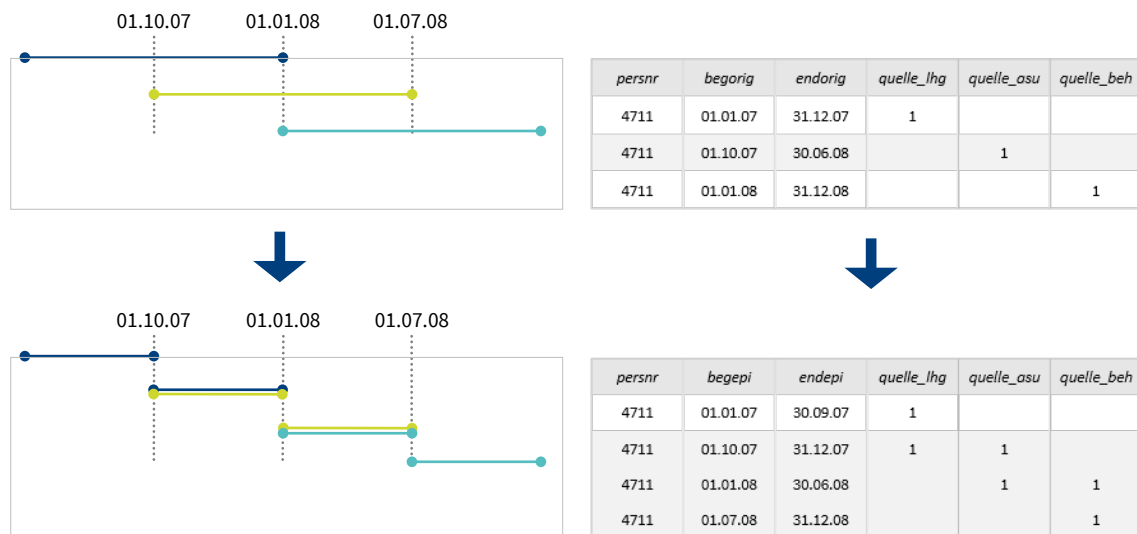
01.10.07 01.01.08 01.07.08

| persnr | begorig | endorig | quelle_lhg | quelle_asu | quelle_beh |
|---|---|---|---|---|---|
| 4711 | 01.01.07 | 31.12.07 | 1 | | |
| 4711 | 01.10.07 | 30.06.08 | | 1 | |
| 4711 | 01.01.08 | 31.12.08 | | | 1 |

01.10.07 01.01.08 01.07.08

| persnr | begepi | endepi | quelle_lhg | quelle_asu | quelle_beh |
|---|---|---|---|---|---|
| 4711 | 01.01.07 | 30.09.07 | 1 | | |
| 4711 | 01.10.07 | 31.12.07 | 1 | 1 | |
| 4711 | 01.01.08 | 30.06.08 | | 1 | 1 |
| 4711 | 01.07.08 | 31.12.08 | | | 1 |